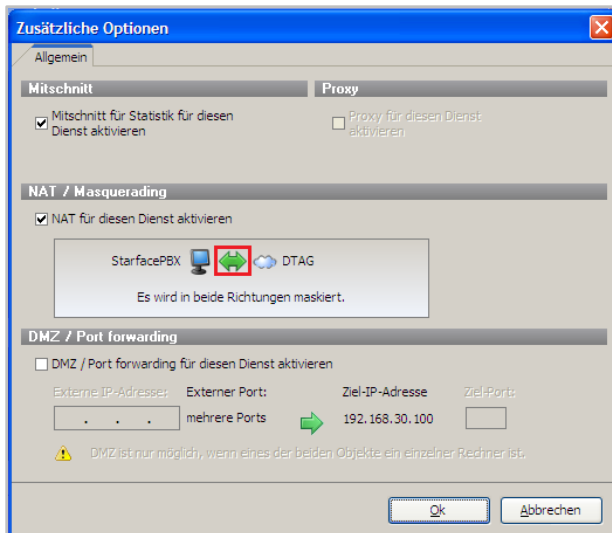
Zusätzliche Optionen

Allgemein

Mitschnitt

Mitschnitt für Statistik für diesen Dienst aktivieren

Proxy

Proxy für diesen Dienst aktivieren

NAT / Masquerading

NAT für diesen Dienst aktivieren

StarfacePBX DTAG

Es wird in beide Richtungen maskiert.

DMZ / Port forwarding

DMZ / Port forwarding für diesen Dienst aktivieren

Externe IP-Adresse: Externer Port: Ziel-IP-Adresse Ziel-Port:

. . . mehrere Ports 192.168.30.100

DMZ ist nur möglich, wenn eines der beiden Objekte ein einzelner Rechner ist.

Ok Abbrechen